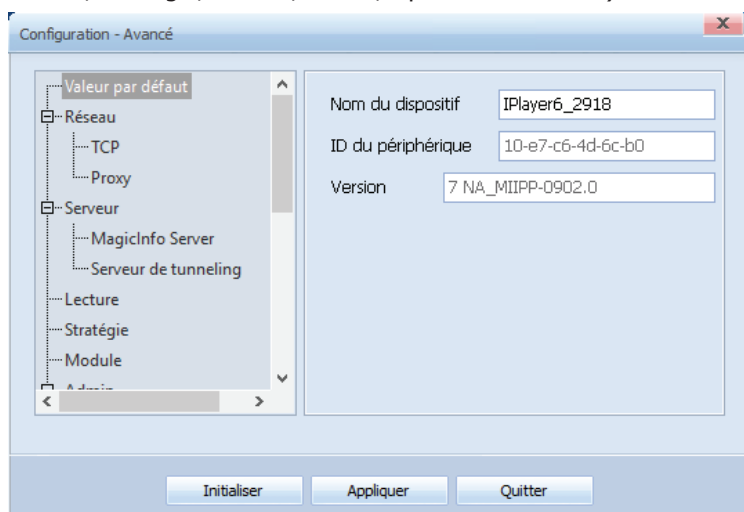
Configuration - Avancé

x

Valeur par défaut
Réseau
TCP
Proxy
Serveur
MagicInfo Server
Serveur de tunneling
Lecture
Stratégie
Module
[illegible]

Nom du dispositif IPlayer6_2918
ID du périphérique 10-e7-c6-4d-6c-b0
Version 7 NA_MIIPP-0902.0

Initialiser
Appliquer
Quitter